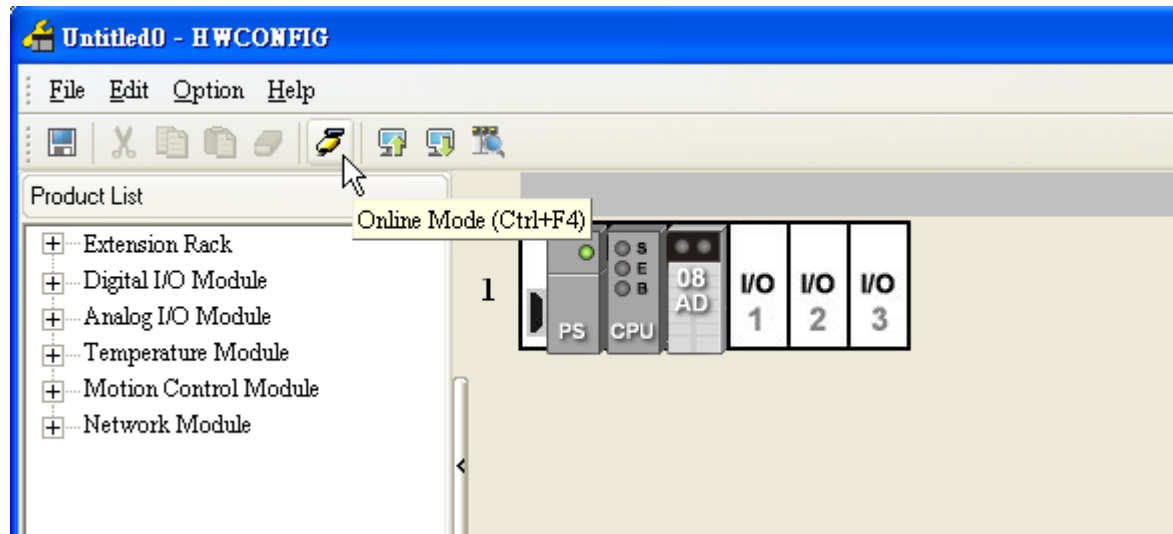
Untitled0 - HWCONFIG

File Edit Option Help

Product List

Online Mode (Ctrl+F4)

Extension Rack
Digital I/O Module
Analog I/O Module
Temperature Module
Motion Control Module
Network Module

1

PS

S
E
B
CPU

08
AD

I/O
1

I/O
2

I/O
3